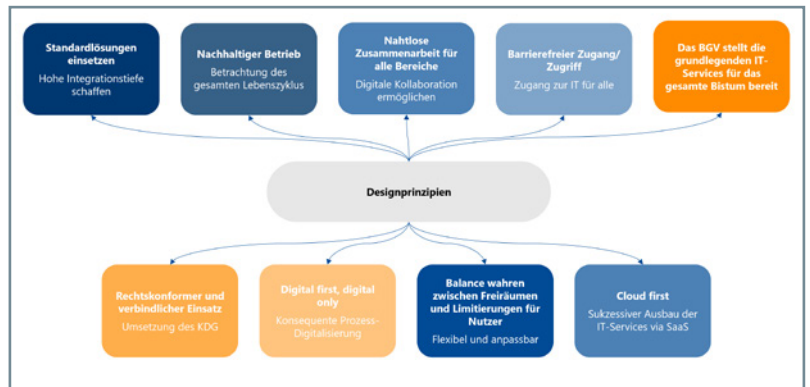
Standardlösungen einsetzen
Hohe Integrationstiefe schaffen

Nachhaltiger Betrieb
Betrachtung des gesamten Lebenszyklus

Nahtlose Zusammenarbeit für alle Bereiche
Digitale Kollaboration ermöglichen

Barrierefreier Zugang/ Zugriff
Zugang zur IT für alle

Das BGV stellt die grundlegenden IT-Services für das gesamte Bistum bereit

Designprinzipien

Rechtskonformer und verbindlicher Einsatz
Umsetzung des KDG

Digital first, digital only
Konsequente Prozess-Digitalisierung

Balance wahren zwischen Freiräumen und Limitierungen für Nutzer
Flexibel und anpassbar

Cloud first
Sukzessiver Ausbau der IT-Services via SaaS